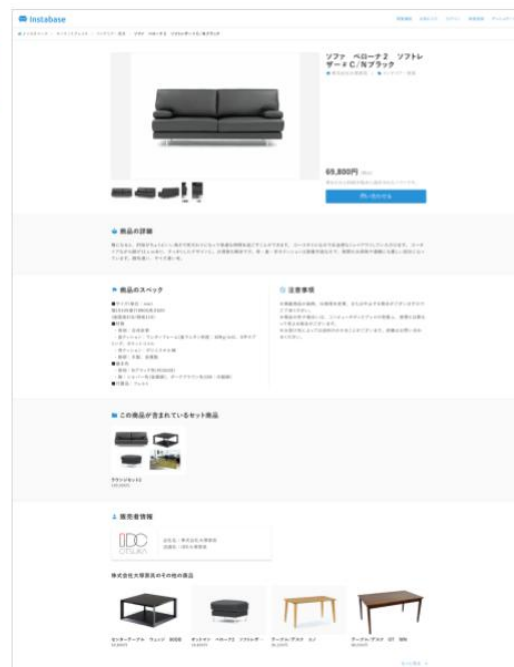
Instabase

ソファ　ベローナ2　ソフトレザー＃C/Nブラック

69,800円

問い合わせる

商品の詳細

商品のスペック

注意事項

この商品が含まれているセット商品

ラウンジセット2

販売者情報

IDC OTSUKA

株式会社大塚家具のその他の商品

センターテーブル

オットマン　ベローナ2　ソフトレザー

ダイニングテーブル

ダイニングテーブル